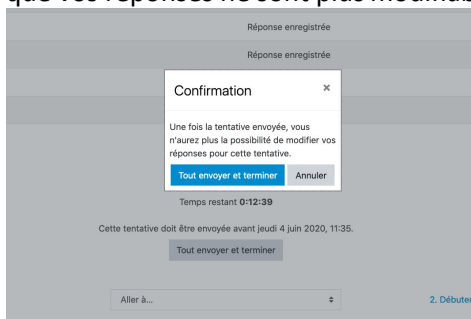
que vos réponses ne sont plus modifia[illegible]

Réponse enregistrée

Réponse enregistrée

Confirmation ×

Une fois la tentative envoyée, vous n'aurez plus la possibilité de modifier vos réponses pour cette tentative.

Tout envoyer et terminer

Annuler

Temps restant 0:12:39

Cette tentative doit être envoyée avant jeudi 4 juin 2020, 11:35.

Tout envoyer et terminer

Aller à...

2. Débute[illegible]